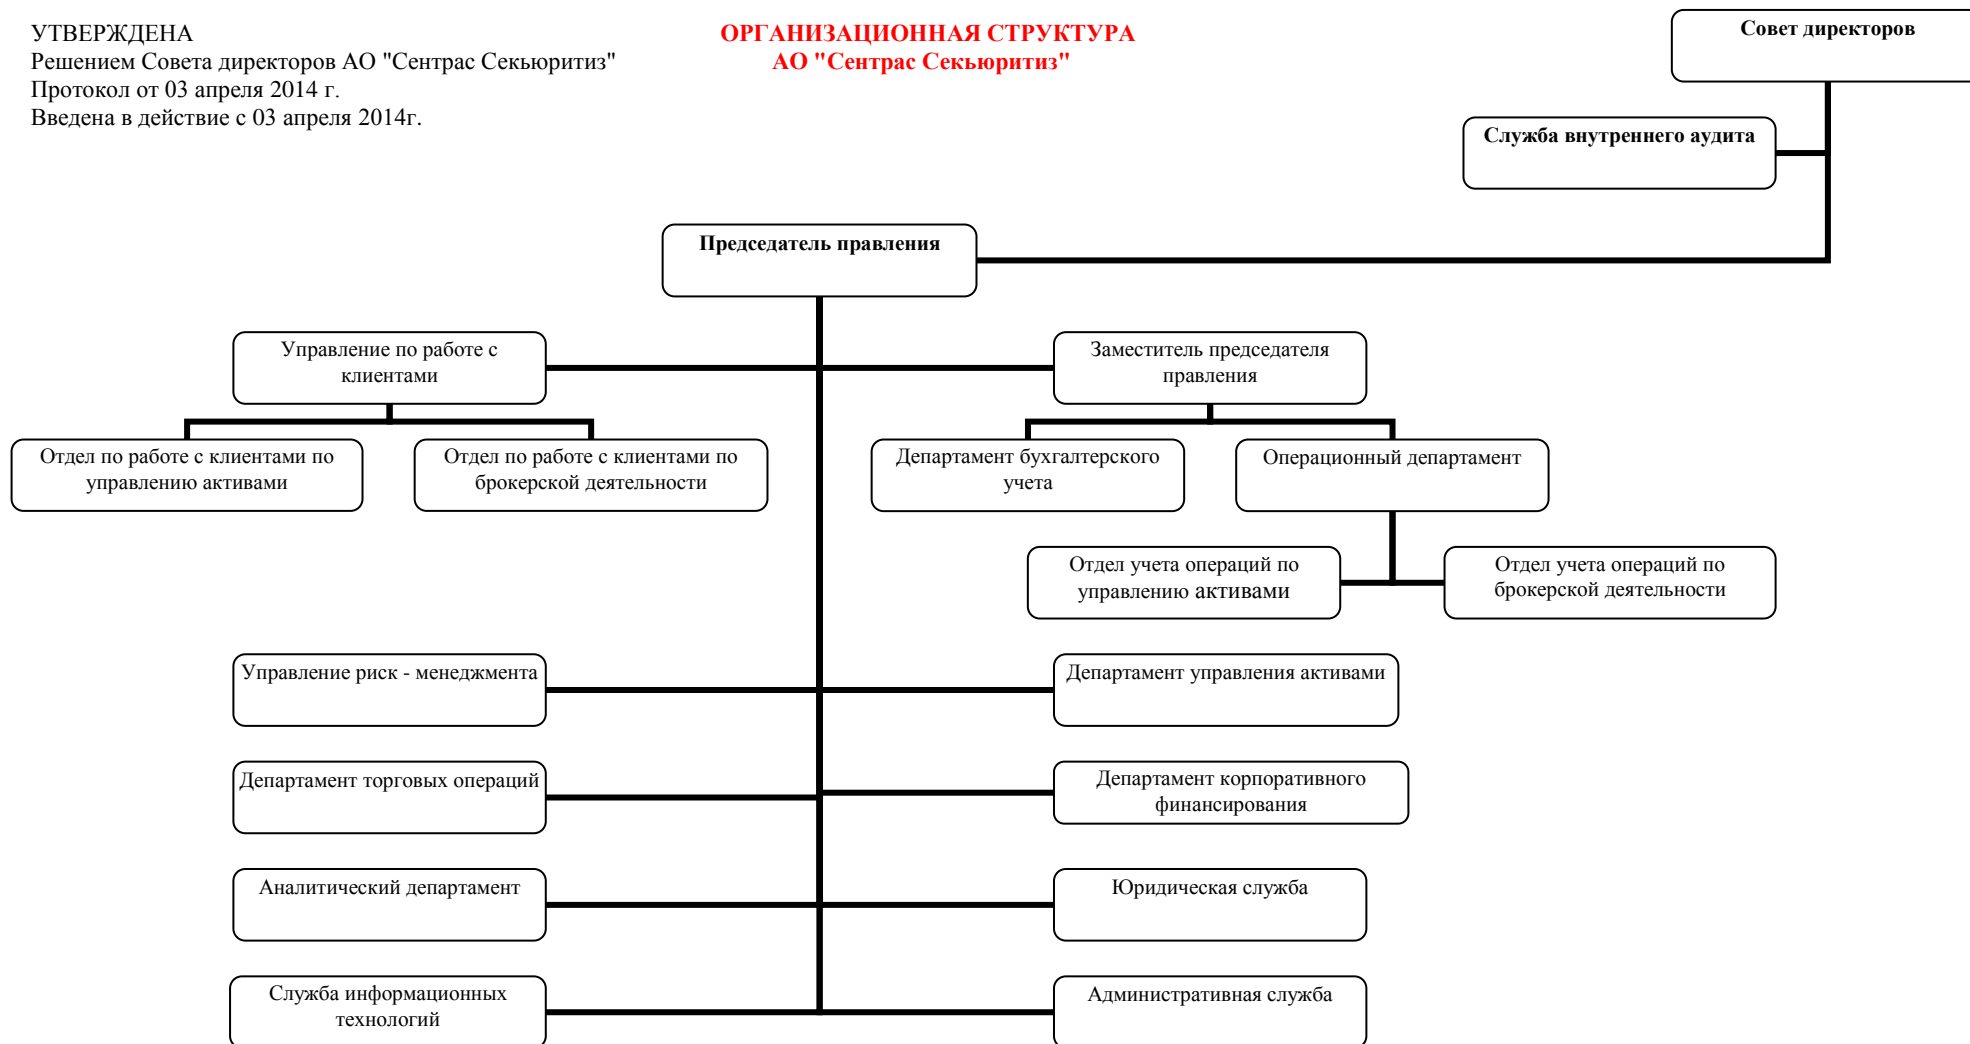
УТВЕРЖДЕНА
Решением Совета директоров АО "Сентрас Секьюритиз"
Протокол от 03 апреля 2014 г.
Введена в действие с 03 апреля 2014г.

ОРГАНИЗАЦИОННАЯ СТРУКТУРА
АО "Сентрас Секьюритиз"

Совет директоров

Служба внутреннего аудита

Председатель правления

Управление по работе с клиентами

Заместитель председателя правления

Отдел по работе с клиентами по управлению активами

Отдел по работе с клиентами по брокерской деятельности

Департамент бухгалтерского учета

Операционный департамент

Отдел учета операций по управлению активами

Отдел учета операций по брокерской деятельности

Управление риск - менеджмента

Департамент управления активами

Департамент торговых операций

Департамент корпоративного финансирования

Аналитический департамент

Юридическая служба

Служба информационных технологий

Административная служба